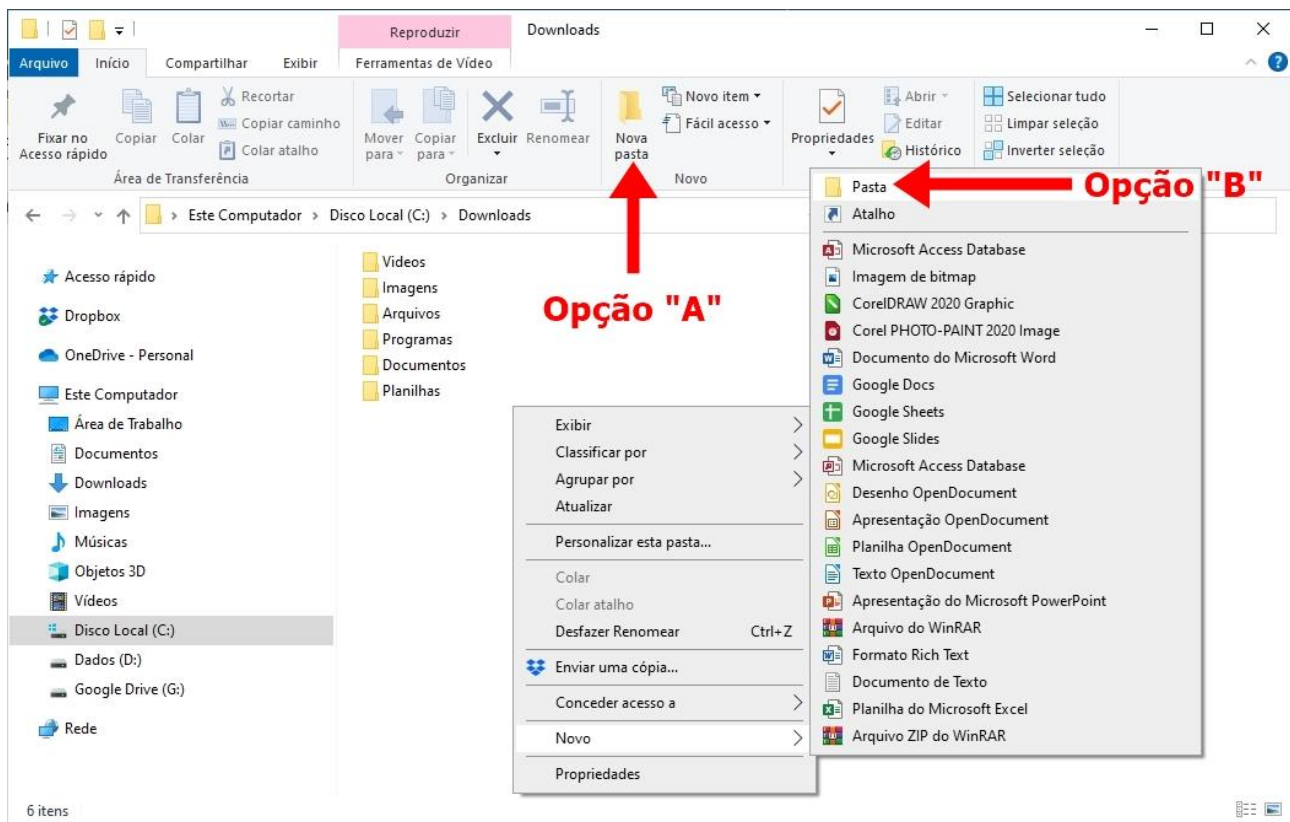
Reproduzir
Downloads
Arquivo
Início
Compartilhar
Exibir
Ferramentas de Vídeo

Fixar no Acesso rápido
Copiar
Colar
Recortar
Copiar caminho
Colar atalho
Área de Transferência
Mover para
Copiar para
Excluir
Renomear
Organizar
Nova pasta
Novo item
Fácil acesso
Novo
Propriedades
Abrir
Editar
Histórico
Selecionar tudo
Limpar seleção
Inverter seleção

Este Computador > Disco Local (C:) > Downloads

Acesso rápido
Dropbox
OneDrive - Personal
Este Computador
Área de Trabalho
Documentos
Downloads
Imagens
Músicas
Objetos 3D
Vídeos
Disco Local (C:)
Dados (D:)
Google Drive (G:)
Rede

Vídeos
Imagens
Arquivos
Programas
Documentos
Planilhas

Opção "A"

Opção "B"

Exibir
Classificar por
Agrupar por
Atualizar
Personalizar esta pasta...
Colar
Colar atalho
Desfazer Renomear Ctrl+Z
Enviar uma cópia...
Conceder acesso a
Novo
Propriedades

Pasta
Atalho
Microsoft Access Database
Imagem de bitmap
CorelDRAW 2020 Graphic
Corel PHOTO-PAINT 2020 Image
Documento do Microsoft Word
Google Docs
Google Sheets
Google Slides
Microsoft Access Database
Desenho OpenDocument
Apresentação OpenDocument
Planilha OpenDocument
Texto OpenDocument
Apresentação do Microsoft PowerPoint
Arquivo do WinRAR
Formato Rich Text
Documento de Texto
Planilha do Microsoft Excel
Arquivo ZIP do WinRAR

6 itens